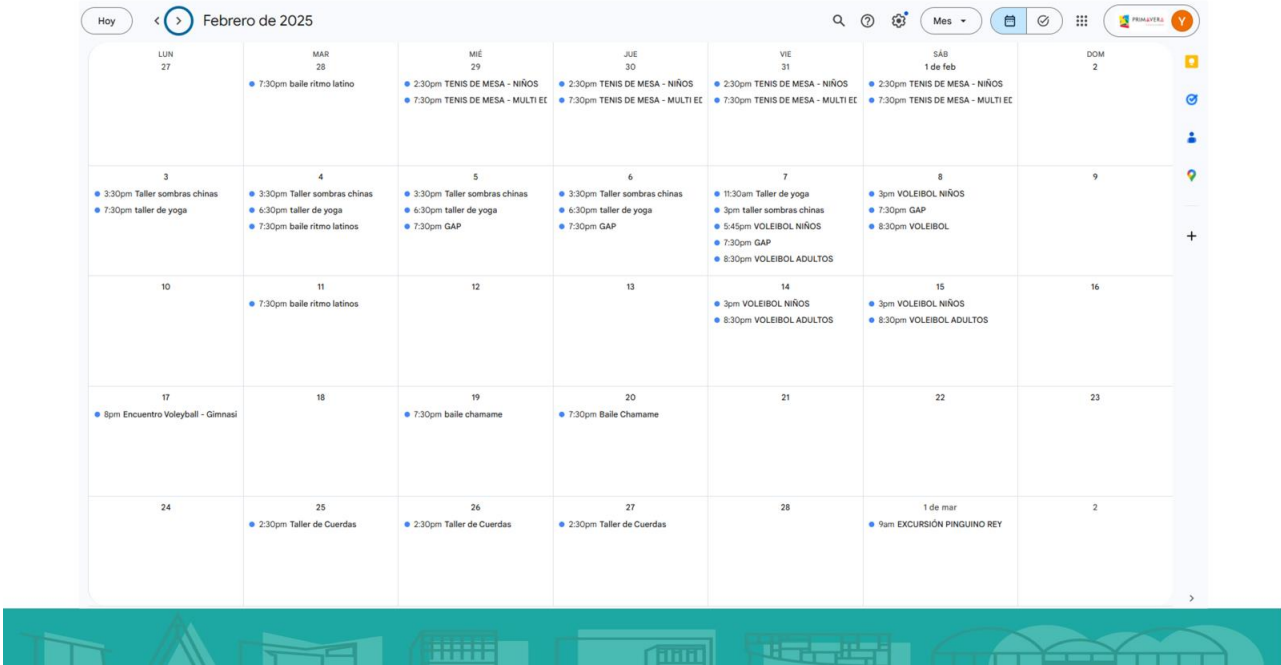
Hoy < > Febrero de 2025 Mes Y

| LUN | MAR | MIÉ | JUE | VIE | SÁB | DOM |
|---|---|---|---|---|---|---|
| 27 | 28 • 7:30pm baile ritmo latino | 29 • 2:30pm TENIS DE MESA - NIÑOS • 7:30pm TENIS DE MESA - MULTI EI | 30 • 2:30pm TENIS DE MESA - NIÑOS • 7:30pm TENIS DE MESA - MULTI EI | 31 • 2:30pm TENIS DE MESA - NIÑOS • 7:30pm TENIS DE MESA - MULTI EI | 1 de feb • 2:30pm TENIS DE MESA - NIÑOS • 7:30pm TENIS DE MESA - MULTI EI | 2 |
| 3 • 3:30pm Taller sombras chinas • 7:30pm taller de yoga | 4 • 3:30pm Taller sombras chinas • 6:30pm taller de yoga • 7:30pm baile ritmo latinos | 5 • 3:30pm Taller sombras chinas • 6:30pm taller de yoga • 7:30pm GAP | 6 • 3:30pm Taller sombras chinas • 6:30pm taller de yoga • 7:30pm GAP | 7 • 11:30am Taller de yoga • 3pm taller sombras chinas • 5:45pm VOLEIBOL NIÑOS • 7:30pm GAP • 8:30pm VOLEIBOL ADULTOS | 8 • 3pm VOLEIBOL NIÑOS • 7:30pm GAP • 8:30pm VOLEIBOL | 9 |
| 10 | 11 • 7:30pm baile ritmo latinos | 12 | 13 | 14 • 3pm VOLEIBOL NIÑOS • 8:30pm VOLEIBOL ADULTOS | 15 • 3pm VOLEIBOL NIÑOS • 8:30pm VOLEIBOL ADULTOS | 16 |
| 17 • 8pm Encuentro Voleyball - Gimnasi | 18 | 19 • 7:30pm baile chamame | 20 • 7:30pm Baile Chamame | 21 | 22 | 23 |
| 24 | 25 • 2:30pm Taller de Cuerdas | 26 • 2:30pm Taller de Cuerdas | 27 • 2:30pm Taller de Cuerdas | 28 | 1 de mar • 9am EXCURSIÓN PINGUINO REY | 2 |